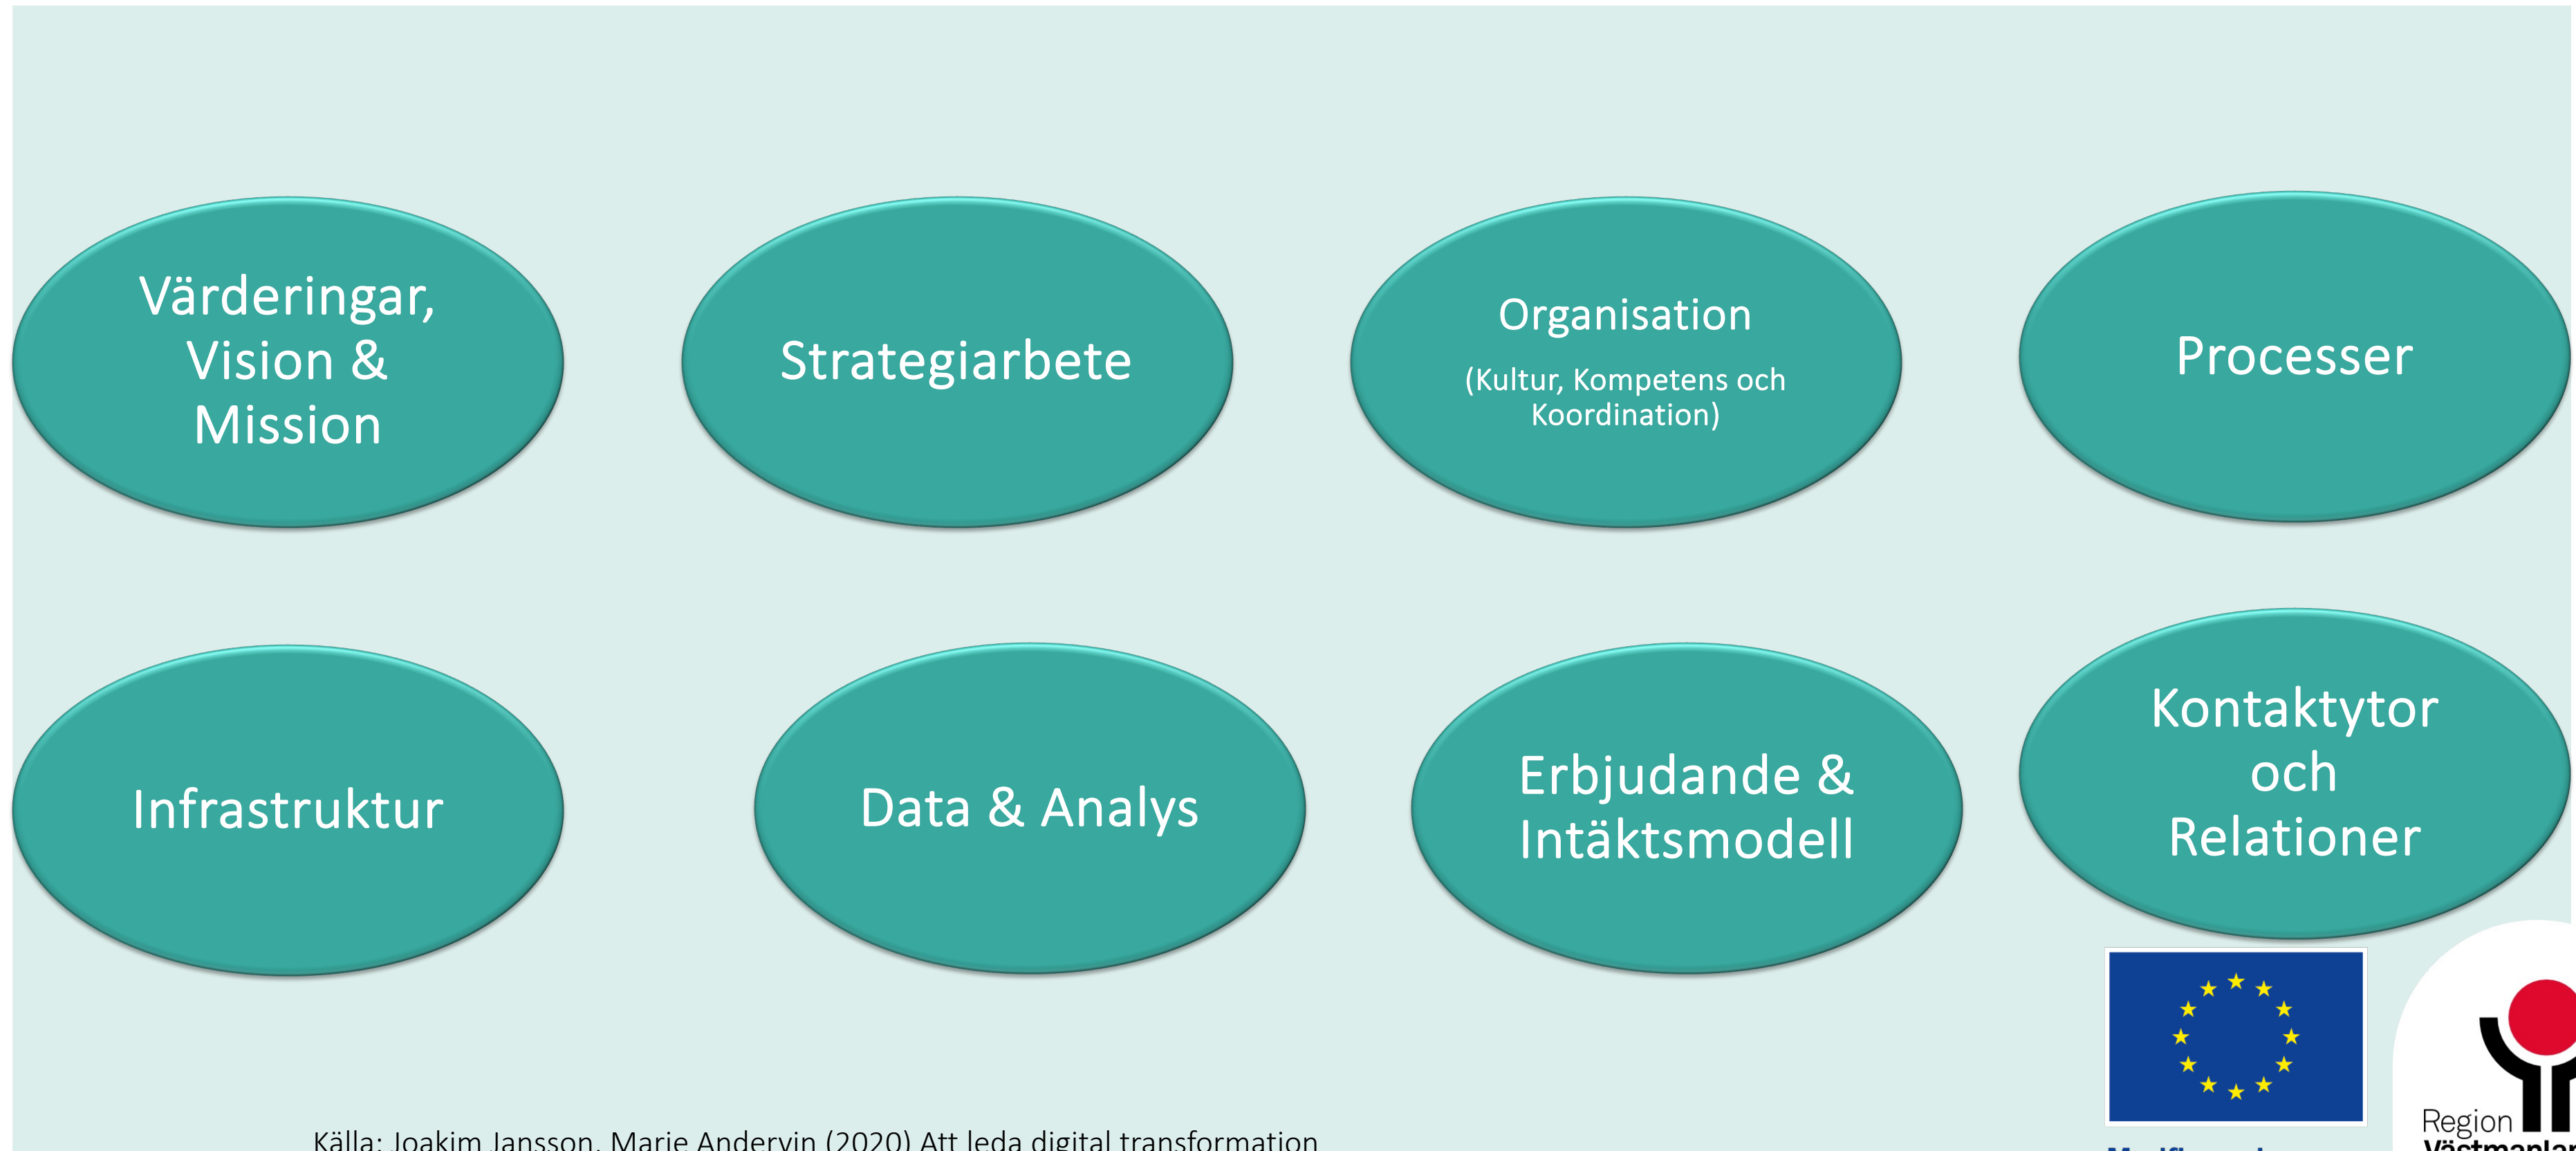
Värderingar, Vision & Mission

Strategiarbete

Organisation

(Kultur, Kompetens och Koordination)

Processer

Infrastruktur

Data & Analys

Erbjudande & Intäktsmodell

Kontaktytor och Relationer

Källa: Joakim Jansson, Marie Andervin (2020) Att leda digital transformation

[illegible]

Region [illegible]